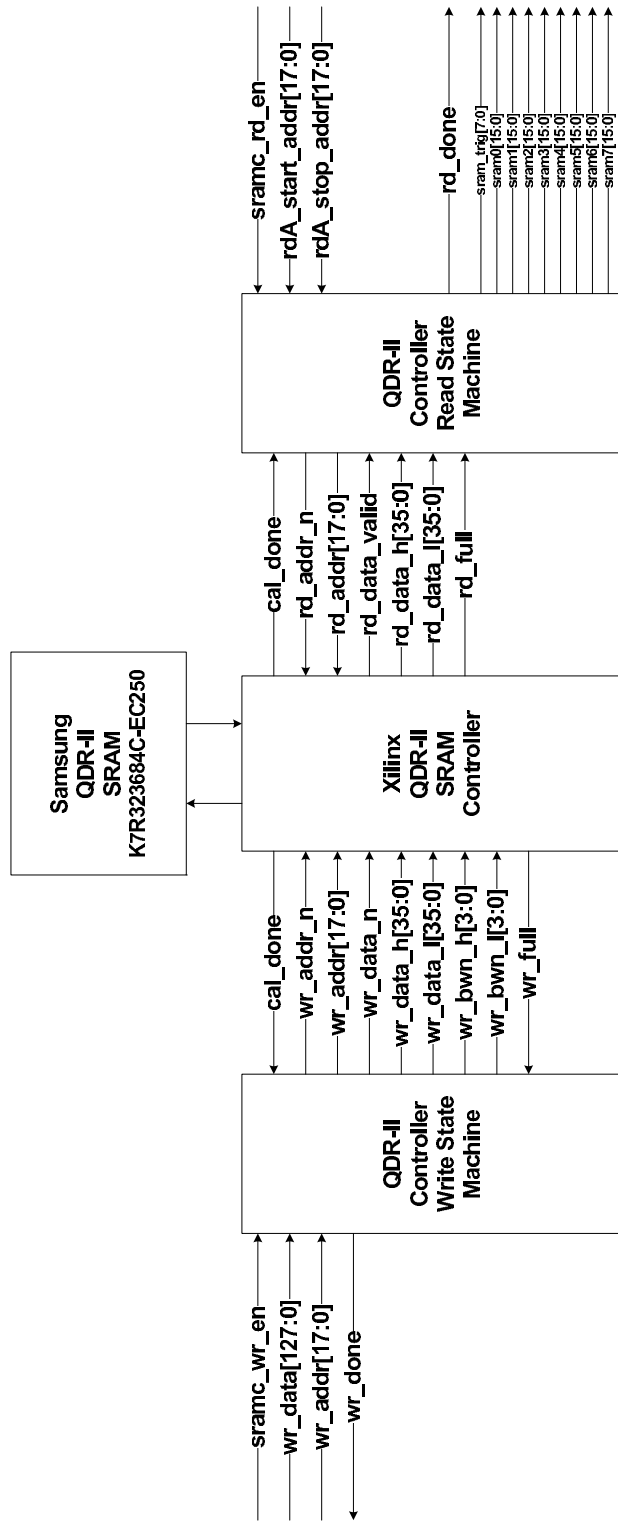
sramc_rd_en
rdA_start_addr[17:0]
rdA_stop_addr[17:0]
rd_done
sram_trig[7:0]
sram0[15:0]
sram1[15:0]
sram2[15:0]
sram3[15:0]
sram4[15:0]
sram5[15:0]
sram6[15:0]
sram7[15:0]

QDR-II
Controller
Read State
Machine

cal_done
rd_addr_n
rd_addr[17:0]
rd_data_valid
rd_data_h[35:0]
rd_data_l[35:0]
rd_full

Samsung
QDR-II
SRAM
K7R323684C-EC250

Xilinx
QDR-II
SRAM
Controller

cal_done
wr_addr_n
wr_addr[17:0]
wr_data_n
wr_data_h[35:0]
wr_data_l[35:0]
wr_bwn_h[3:0]
wr_bwn_l[3:0]
wr_full

QDR-II
Controller
Write State
Machine

sramc_wr_en
wr_data[127:0]
wr_addr[17:0]
wr_done